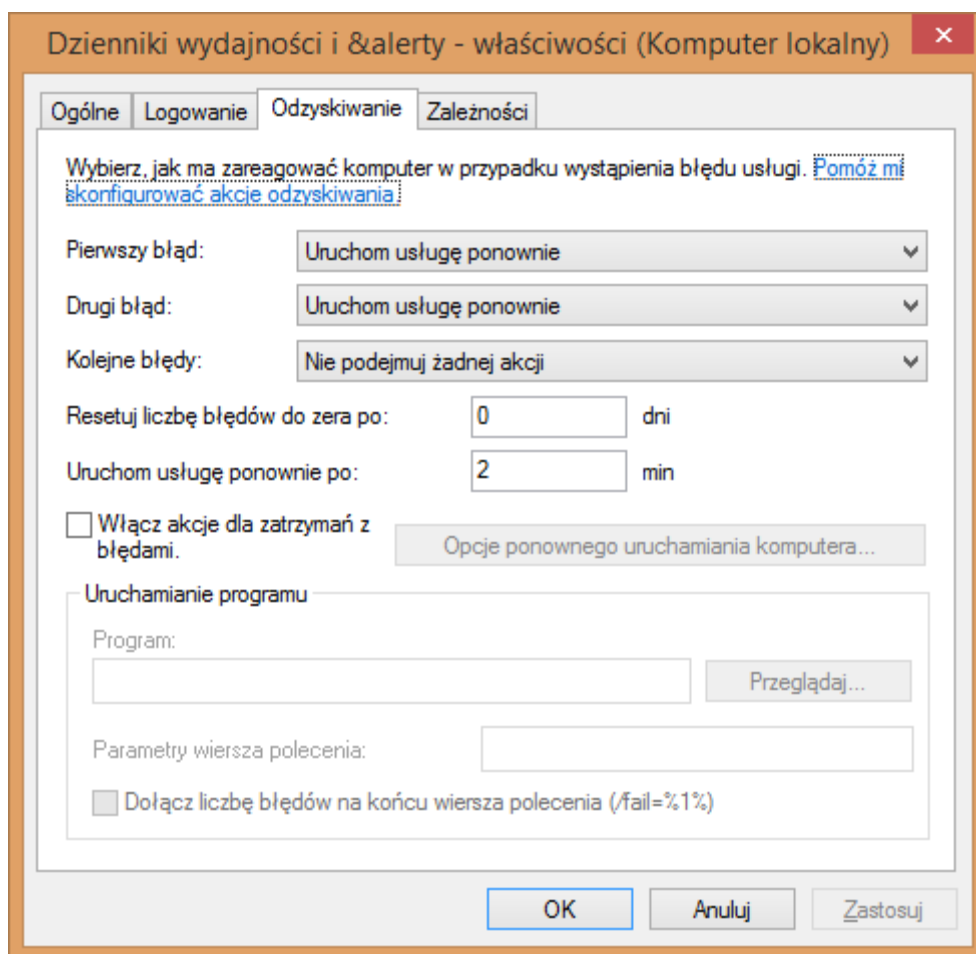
Dzienniki wydajności i &alerty - właściwości (Komputer lokalny)

Ogólne | Logowanie | Odzyskiwanie | Zależności

Wybierz, jak ma zareagować komputer w przypadku wystąpienia błędu usługi. Pomóż mi skonfigurować akcje odzyskiwania

Pierwszy błąd: Uruchom usługę ponownie

Drugi błąd: Uruchom usługę ponownie

Kolejne błędy: Nie podejmuj żadnej akcji

Resetuj liczbę błędów do zera po: 0 dni

Uruchom usługę ponownie po: 2 min

Włącz akcje dla zatrzymań z błędami.

Opcje ponownego uruchamiania komputera...

Uruchamianie programu

Program:

Przeglądaj...

Parametry wiersza polecenia:

Dołącz liczbę błędów na końcu wiersza polecenia (/fail=%1%)

OK Anuluj Zastosuj